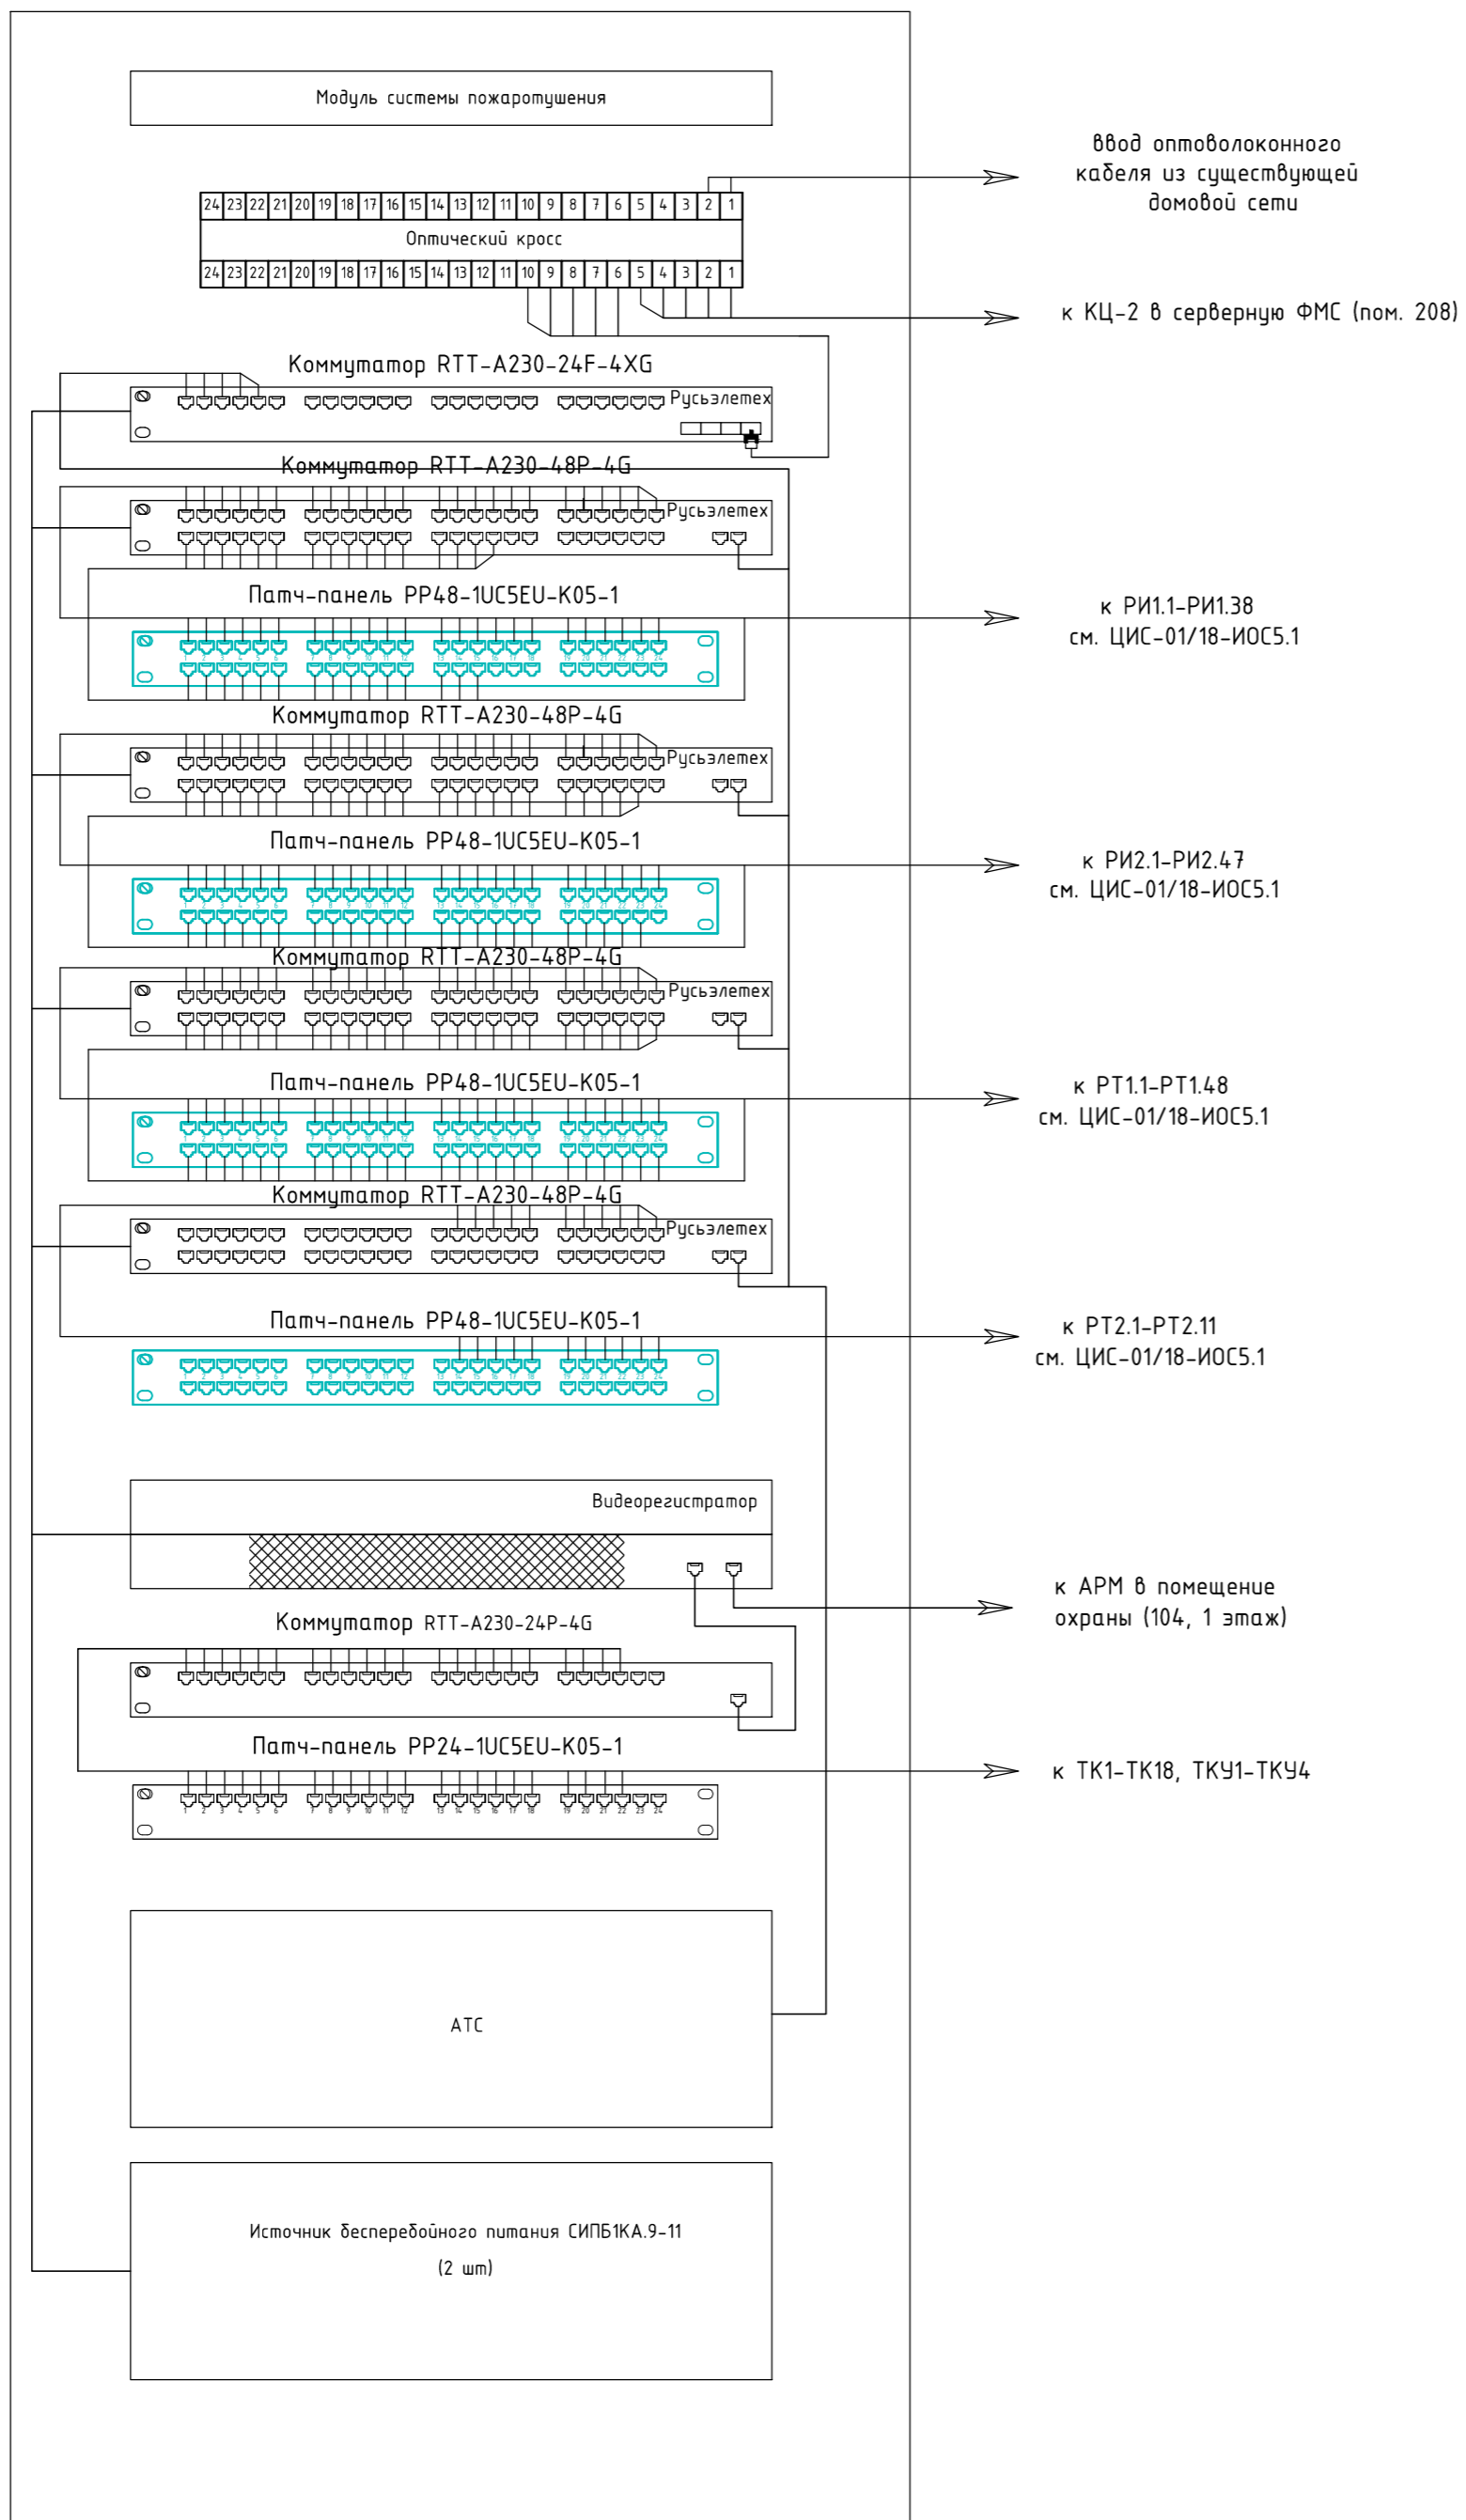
Модуль системы пожаротушения

ввод оптоволоконного кабеля из существующей домовой сети

| 24 | 23 | 22 | 21 | 20 | 19 | 18 | 17 | 16 | 15 | 14 | 13 | 12 | 11 | 10 | 9 | 8 | 7 | 6 | 5 | 4 | 3 | 2 | 1 |
|---|---|---|---|---|---|---|---|---|---|---|---|---|---|---|---|---|---|---|---|---|---|---|---|

Оптический кросс

| 24 | 23 | 22 | 21 | 20 | 19 | 18 | 17 | 16 | 15 | 14 | 13 | 12 | 11 | 10 | 9 | 8 | 7 | 6 | 5 | 4 | 3 | 2 | 1 |
|---|---|---|---|---|---|---|---|---|---|---|---|---|---|---|---|---|---|---|---|---|---|---|---|

к КЦ-2 в серверную ФМС (пом. 208)

Коммутатор RTT-A230-24F-4XG

Русьэлетех

Коммутатор RTT-A230-48P-4G

Русьэлетех

Патч-панель PP48-1UC5EU-K05-1

к РИ1.1-РИ1.38 см. ЦИС-01/18-ИОС5.1

Коммутатор RTT-A230-48P-4G

Русьэлетех

Патч-панель PP48-1UC5EU-K05-1

к РИ2.1-РИ2.47 см. ЦИС-01/18-ИОС5.1

Коммутатор RTT-A230-48P-4G

Русьэлетех

Патч-панель PP48-1UC5EU-K05-1

к РТ1.1-РТ1.48 см. ЦИС-01/18-ИОС5.1

Коммутатор RTT-A230-48P-4G

Русьэлетех

Патч-панель PP48-1UC5EU-K05-1

к РТ2.1-РТ2.11 см. ЦИС-01/18-ИОС5.1

Видеорегистратор

к АРМ в помещение охраны (104, 1 этаж)

Коммутатор RTT-A230-24P-4G

Патч-панель PP24-1UC5EU-K05-1

к ТК1-ТК18, ТКУ1-ТКУ4

АТС

Источник бесперебойного питания СИПБ1КА.9-11
(2 шт)